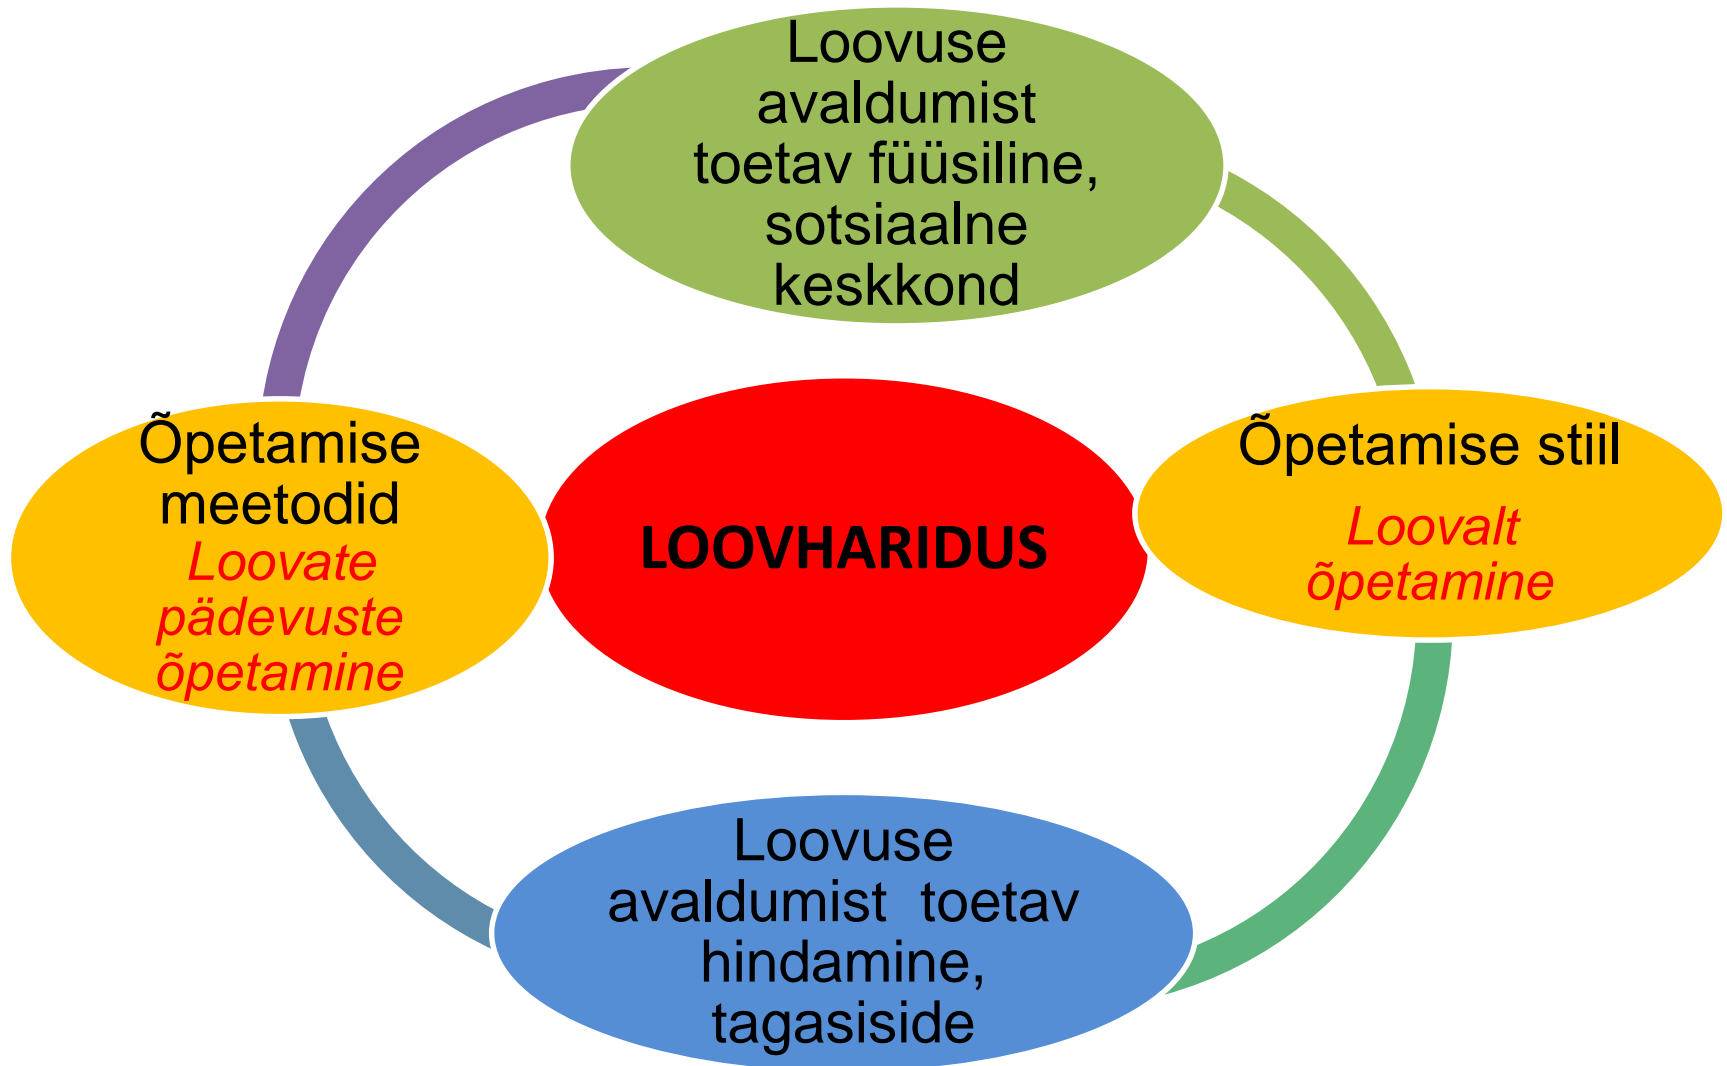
Loovuse avaldumist toetav füüsiline, sotsiaalne keskkond

Õpetamise meetodid
*Loovate pädevuste õpetamine*

LOOVHARIDUS

Õpetamise stiil
*Loovalt õpetamine*

Loovuse avaldumist toetav hindamine, tagasiside